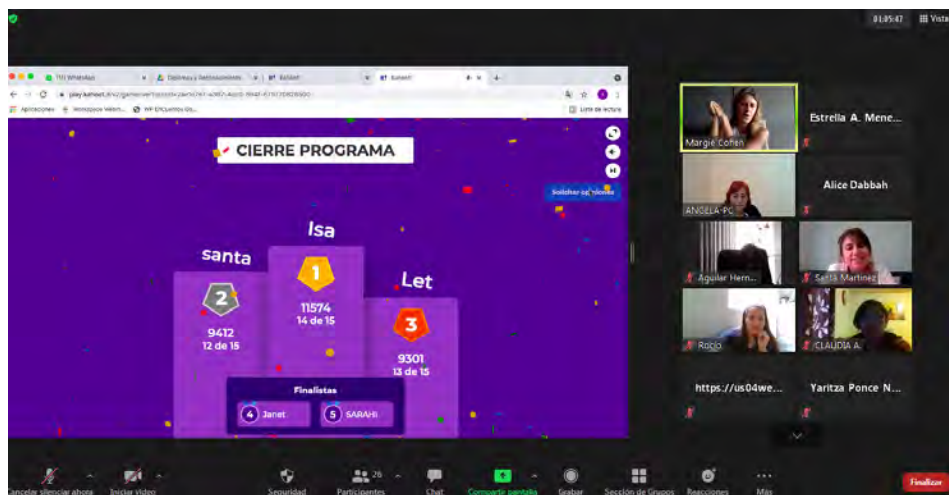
01:05:47 Vista

(11) WhatsApp
Diplomas y Reconocimiento
Kahoot!
Kahoot!
play.kahoot.it/v2/gameover
Aplicaciones
Lista de lectura

CIERRE PROGRAMA

Solicitar opiniones

Isa
1
11574
14 de 15

santa
2
9412
12 de 15

Let
3
9301
13 de 15

Finalistas
4 Janet
5 SARAHI

Margie Cohen
Estrella A. Mene...
ANGELA-PC
Alice Dabbah
Aguilar Hern...
Santa Martinez
Rocio
CLAUDIA A.
https://us04we...
Yaritza Ponce N...

Cancelar silenciar ahora
Iniciar video
Seguridad
Participantes 26
Chat
Compartir pantalla
Grabar
Sección de Grupos
Reacciones
Más
Finalizar